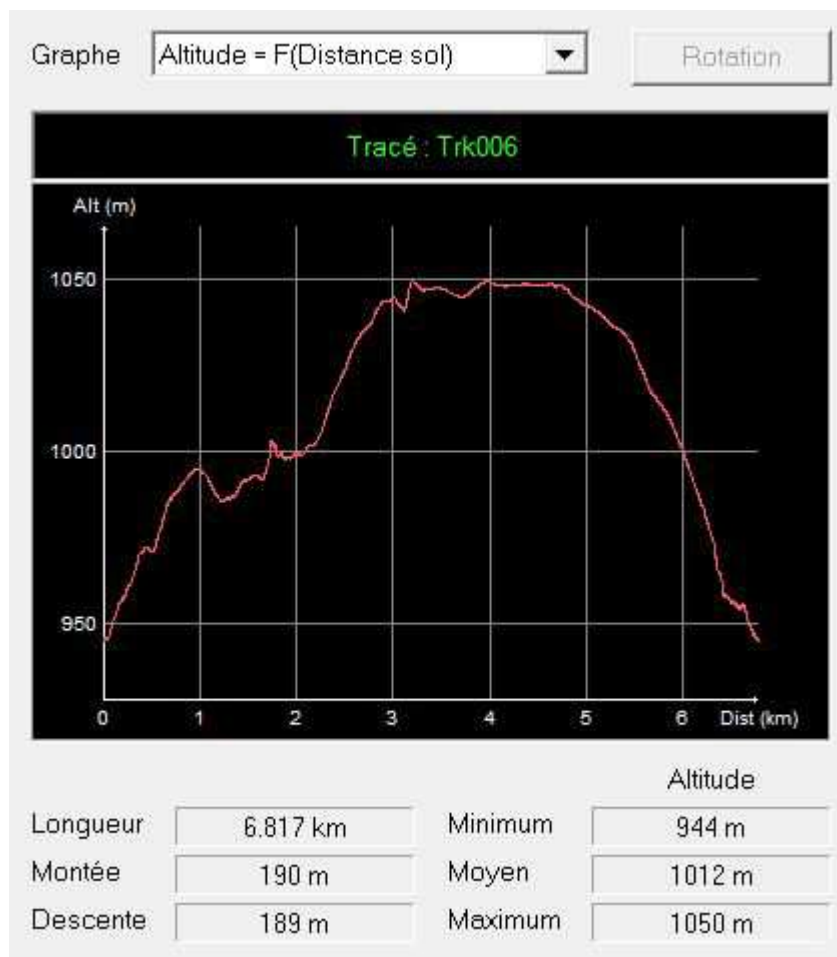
Graphe Altitude = F(Distance sol) Rotation

Tracé : Trk006

Alt (m)

1050

1000

950

0 1 2 3 4 5 6 Dist (km)

Altitude

Longueur 6.817 km Minimum 944 m
Montée 190 m Moyen 1012 m
Descente 189 m Maximum 1050 m